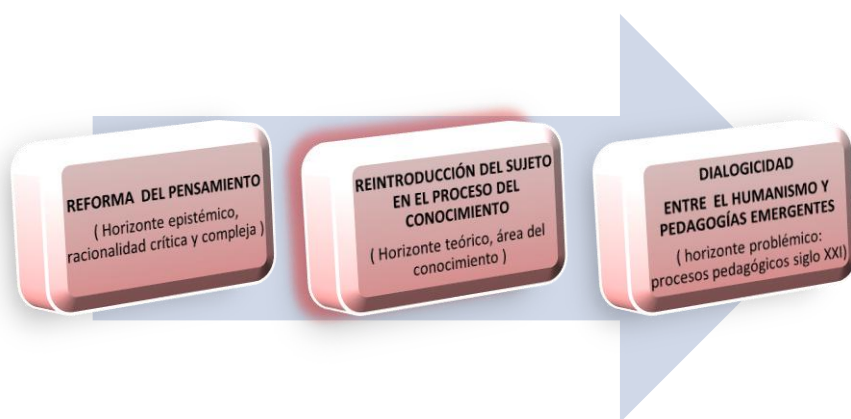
REFORMA DEL PENSAMIENTO
( Horizonte epistémico, racionalidad crítica y compleja )

REINTRODUCCIÓN DEL SUJETO EN EL PROCESO DEL CONOCIMIENTO
( Horizonte teórico, área del conocimiento )

DIALOGICIDAD
ENTRE EL HUMANISMO Y PEDAGOGÍAS EMERGENTES
( horizonte problémico: procesos pedagógicos siglo XXI)